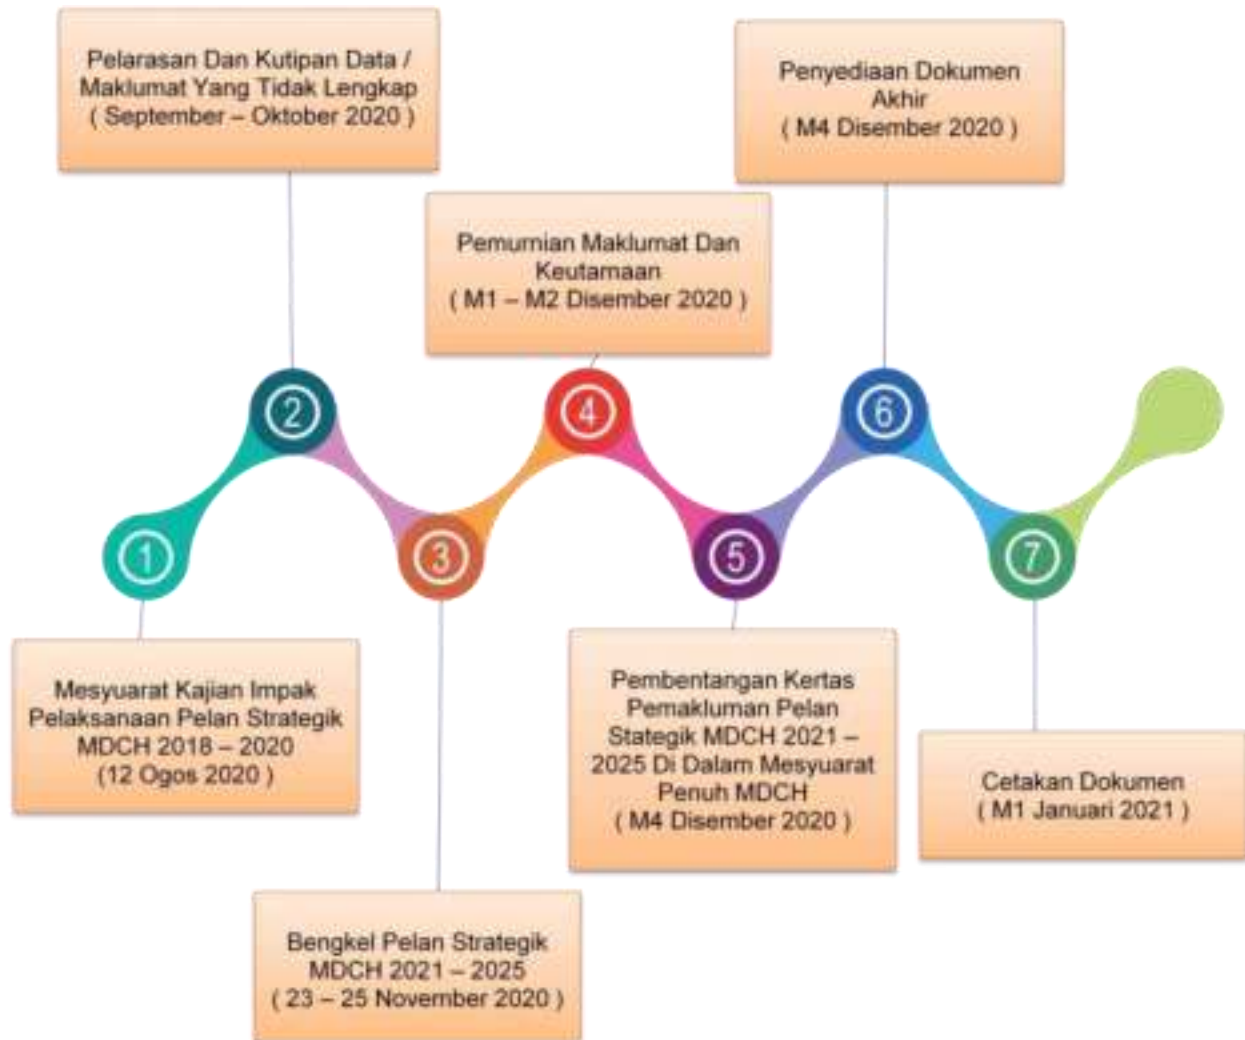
1

Mesyuarat Kajian Impak Pelaksanaan Pelan Strategik MDCH 2018 – 2020 (12 Ogos 2020 )

2

Pelarasan Dan Kutipan Data / Maklumat Yang Tidak Lengkap ( September – Oktober 2020 )

3

Bengkel Pelan Strategik MDCH 2021 – 2025 ( 23 – 25 November 2020 )

4

Pemurnian Maklumat Dan Keutamaan ( M1 – M2 Disember 2020 )

5

Pembentangan Kertas Pemakluman Pelan Stategik MDCH 2021 – 2025 Di Dalam Mesyuarat Penuh MDCH ( M4 Disember 2020 )

6

Penyediaan Dokumen Akhir ( M4 Disember 2020 )

7

Cetakan Dokumen ( M1 Januari 2021 )